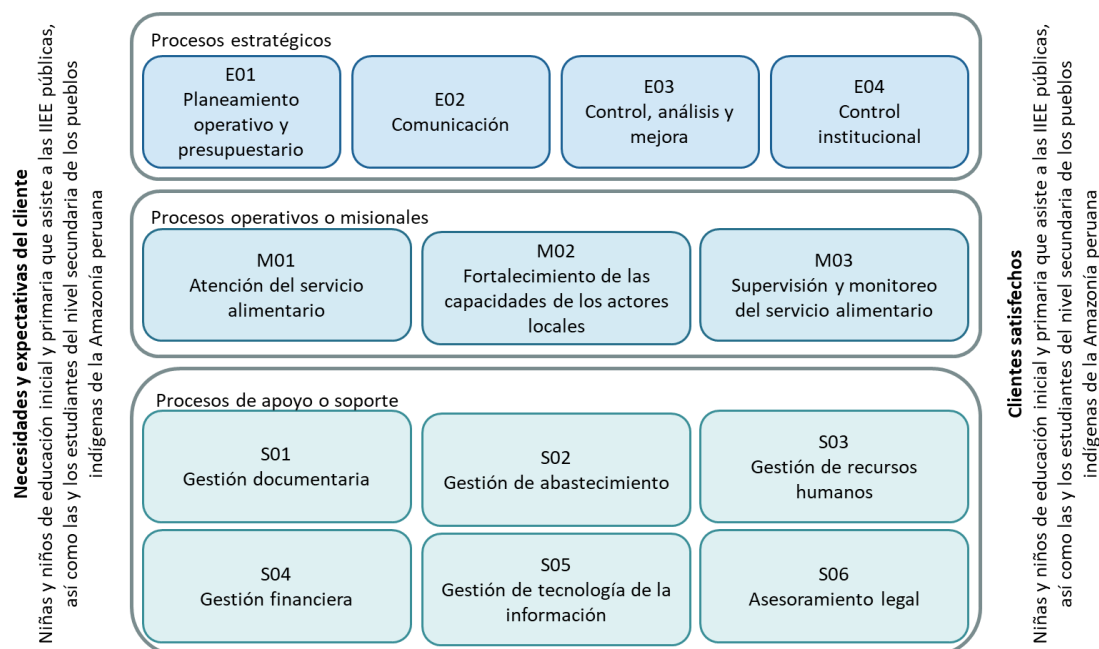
Necesidades y expectativas del cliente
Niñas y niños de educación inicial y primaria que asiste a las IIEE públicas, así como las y los estudiantes del nivel secundaria de los pueblos indígenas de la Amazonía peruana

Procesos estratégicos

E01
Planeamiento operativo y presupuestario

E02
Comunicación

E03
Control, análisis y mejora

E04
Control institucional

Procesos operativos o misionales

M01
Atención del servicio alimentario

M02
Fortalecimiento de las capacidades de los actores locales

M03
Supervisión y monitoreo del servicio alimentario

Procesos de apoyo o soporte

S01
Gestión documentaria

S02
Gestión de abastecimiento

S03
Gestión de recursos humanos

S04
Gestión financiera

S05
Gestión de tecnología de la información

S06
Asesoramiento legal

Clientes satisfechos
Niñas y niños de educación inicial y primaria que asiste a las IIEE públicas, así como las y los estudiantes del nivel secundaria de los pueblos indígenas de la Amazonía peruana